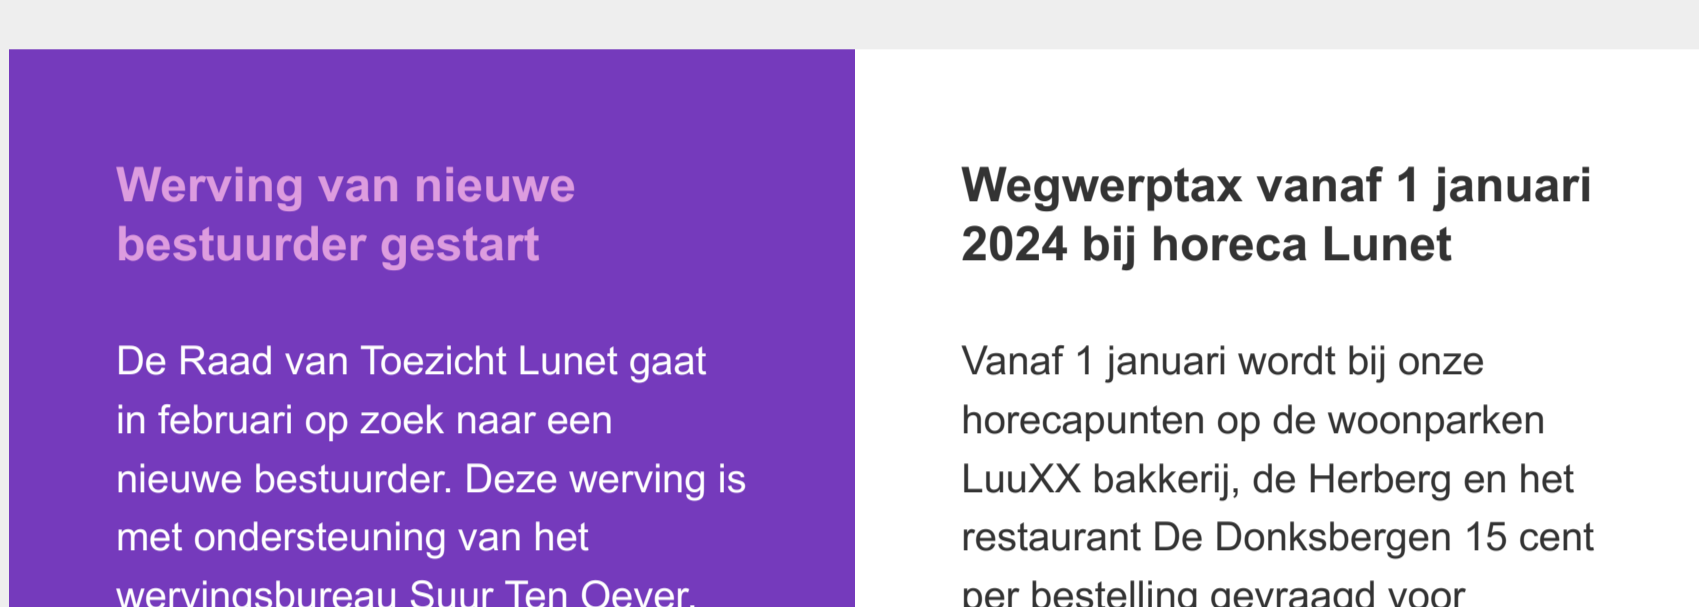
Werving van nieuwe bestuurder gestart

De Raad van Toezicht Lunet gaat in februari op zoek naar een nieuwe bestuurder. Deze werving is met ondersteuning van het wervingsbureau Suur Ten Oever.

Wegwerptax vanaf 1 januari 2024 bij horeca Lunet

Vanaf 1 januari wordt bij onze horecapunten op de woonparken LuuXX bakkerij, de Herberg en het restaurant De Donksbergen 15 cent per bestelling gevraagd voor